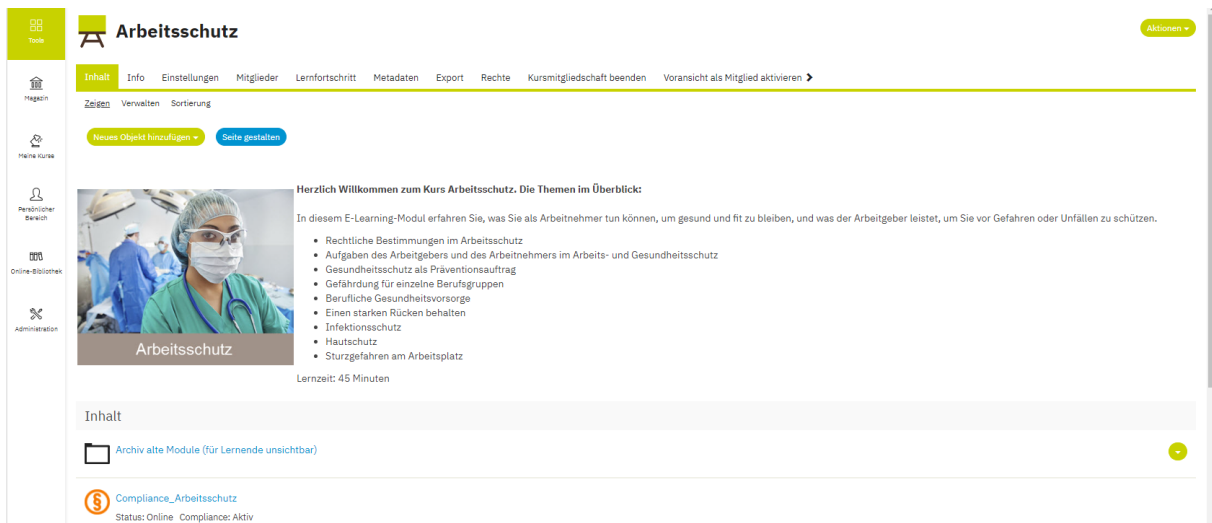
Tools

Magazin

Meine Kurse

Persönlicher Bereich

Online-Bibliothek

Administration

Arbeitsschutz

Aktionen

Inhalt Info Einstellungen Mitglieder Lernfortschritt Metadaten Export Rechte Kursmitgliedschaft beenden Voransicht als Mitglied aktivieren

Zeigen Verwalten Sortierung

Neues Objekt hinzufügen Seite gestalten

Arbeitsschutz

Herzlich Willkommen zum Kurs Arbeitsschutz. Die Themen im Überblick:

In diesem E-Learning-Modul erfahren Sie, was Sie als Arbeitnehmer tun können, um gesund und fit zu bleiben, und was der Arbeitgeber leistet, um Sie vor Gefahren oder Unfällen zu schützen.

- Rechtliche Bestimmungen im Arbeitsschutz
- Aufgaben des Arbeitgebers und des Arbeitnehmers im Arbeits- und Gesundheitsschutz
- Gesundheitsschutz als Präventionsauftrag
- Gefährdung für einzelne Berufsgruppen
- Berufliche Gesundheitsvorsorge
- Einen starken Rücken behalten
- Infektionsschutz
- Hautschutz
- Sturzgefahren am Arbeitsplatz

Lernzeit: 45 Minuten

Inhalt

Archiv alte Module (für Lernende unsichtbar)

Compliance_Arbeitsschutz
Status: Online Compliance: Aktiv